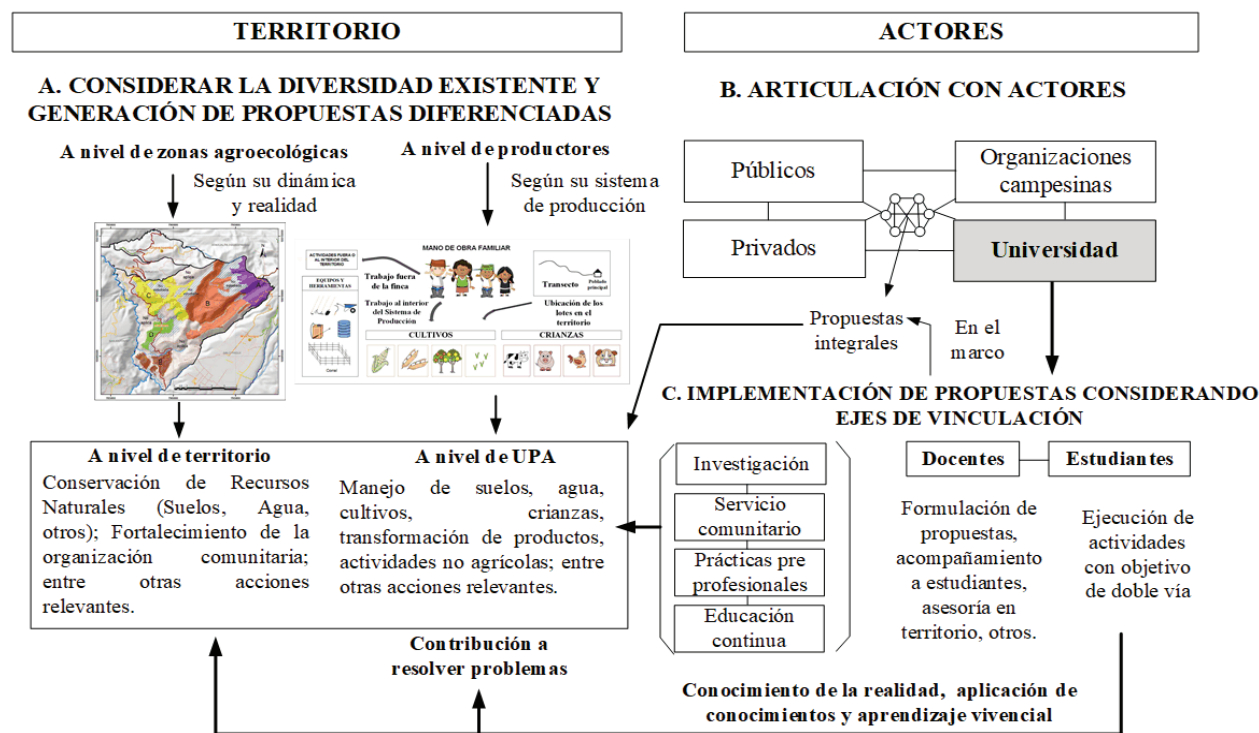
TERRITORIO

ACTORES

A. CONSIDERAR LA DIVERSIDAD EXISTENTE Y GENERACIÓN DE PROPUESTAS DIFERENCIADAS

B. ARTICULACIÓN CON ACTORES

A nivel de zonas agroecológicas

Según su dinámica y realidad

A nivel de productores

Según su sistema de producción

ACTIVIDADES FUERA O AL INTERIOR DEL TERRITORIO

MANO DE OBRA FAMILIAR

EQUIPOS Y HERRAMIENTAS

Trabajo fuera de la finca

Trabajo al interior del Sistema de Producción

Transecto

Población principal

Ubicación de los lotes en el territorio

CULTIVOS

CRIANZAS

Corral

Públicos

Organizaciones campesinas

Privados

Universidad

Propuestas integrales

En el marco

C. IMPLEMENTACIÓN DE PROPUESTAS CONSIDERANDO EJES DE VINCULACIÓN

A nivel de territorio

Conservación de Recursos Naturales (Suelos, Agua, otros); Fortalecimiento de la organización comunitaria; entre otras acciones relevantes.

A nivel de UPA

Manejo de suelos, agua, cultivos, crianzas, transformación de productos, actividades no agrícolas; entre otras acciones relevantes.

Investigación

Servicio comunitario

Prácticas pre profesionales

Educación continua

Docentes

Estudiantes

Formulación de propuestas, acompañamiento a estudiantes, asesoría en territorio, otros.

Ejecución de actividades con objetivo de doble vía

Contribución a resolver problemas

Conocimiento de la realidad, aplicación de conocimientos y aprendizaje vivencial